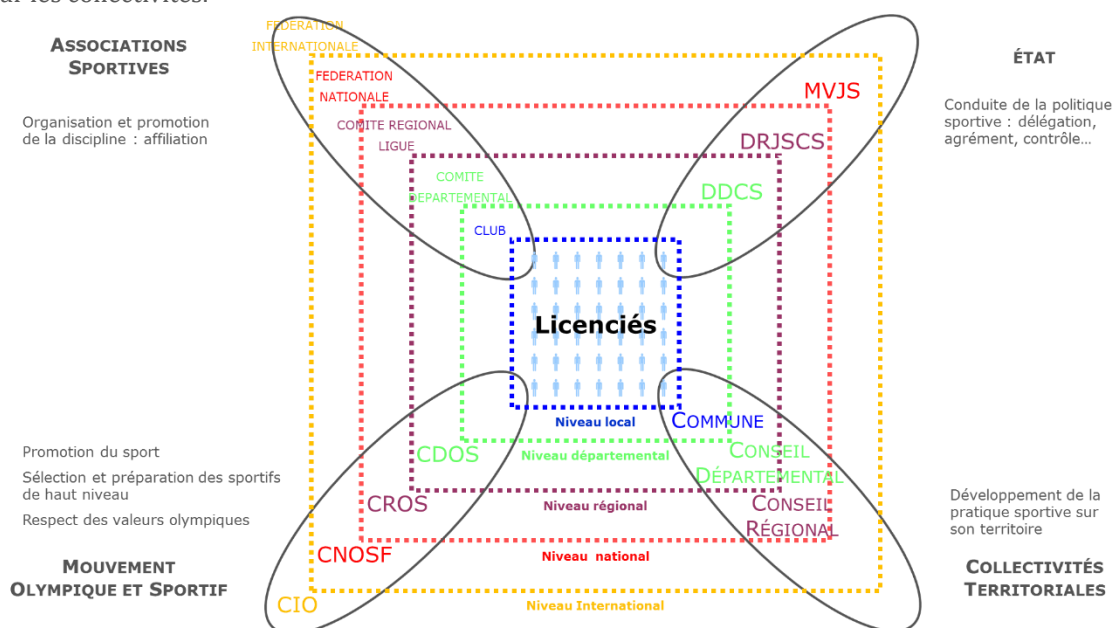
ar les collectivités.

ASSOCIATIONS SPORTIVES

Organisation et promotion de la discipline : affiliation

FEDERATION INTERNATIONALE

FEDERATION NATIONALE

COMITE REGIONAL LIGUE

COMITE DEPARTEMENTAL

CLUB

ÉTAT

Conduite de la politique sportive : délégation, agrément, contrôle...

MVJS

DRJSCS

DDCS

Licenciés

Niveau local

COMMUNE

Promotion du sport

Sélection et préparation des sportifs de haut niveau

Respect des valeurs olympiques

CDOS

Niveau départemental

CONSEIL DÉPARTEMENTAL

CROS

Niveau régional

CONSEIL RÉGIONAL

Développement de la pratique sportive sur son territoire

CNOSF

Niveau national

MOUVEMENT OLYMPIQUE ET SPORTIF

CIO

Niveau International

COLLECTIVITÉS TERRITORIALES